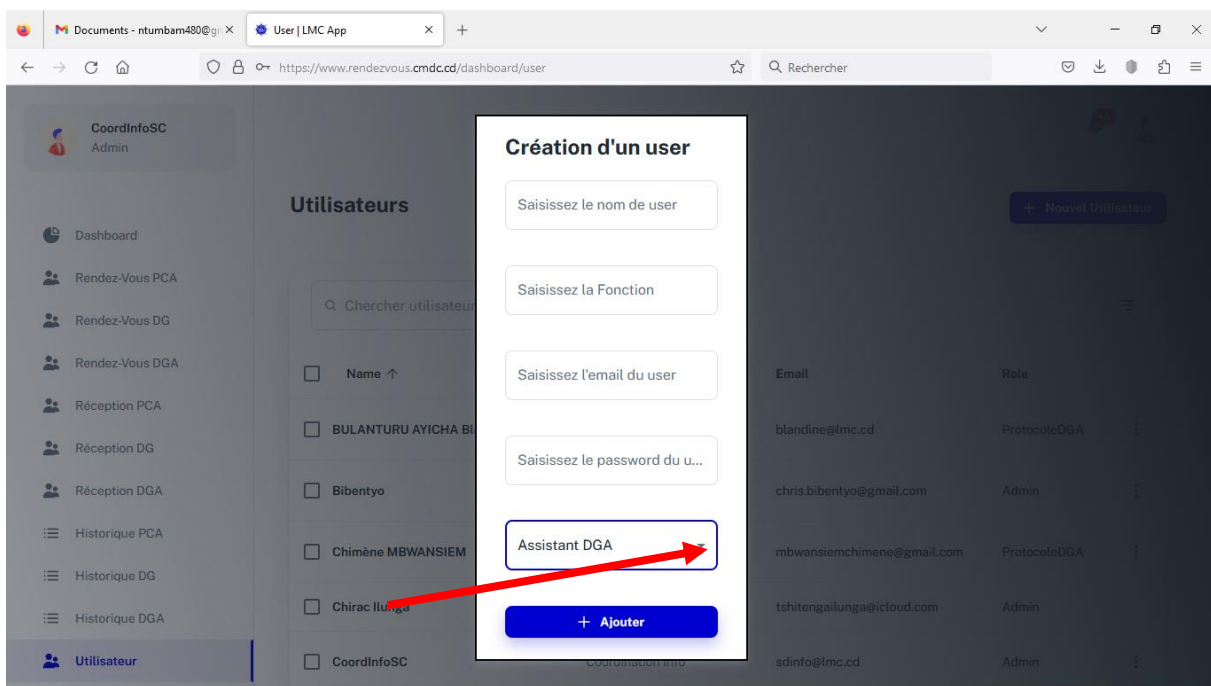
Documents - ntumbam480@gr ×
User | LMC App ×
+
https://www.rendezvous.cmdc.cd/dashboard/user
Rechercher

CoordInfoSC
Admin

Dashboard
Rendez-Vous PCA
Rendez-Vous DG
Rendez-Vous DGA
Réception PCA
Réception DG
Réception DGA
Historique PCA
Historique DG
Historique DGA
Utilisateur

Utilisateurs
+ Nouvel Utilisateur

Chercher utilisateur

| | Name ↑ | Email | Role |
|---|---|---|---|
| | BULANTURU AYICHA BI | blandine@lmc.cd | ProtocoleDGA |
| | Bibentyo | chris.bibentyo@gmail.com | Admin |
| | Chimène MBWANSIEM | mbwansiemchimene@gmail.com | ProtocoleDGA |
| | Chirac Ilunga | tshitengailunga@icloud.com | Admin |
| | CoordInfoSC Coordination Info | sdinfo@lmc.cd | Admin |

Création d'un user
Saisissez le nom de user
Saisissez la Fonction
Saisissez l'email du user
Saisissez le password du u...
Assistant DGA
+ Ajouter